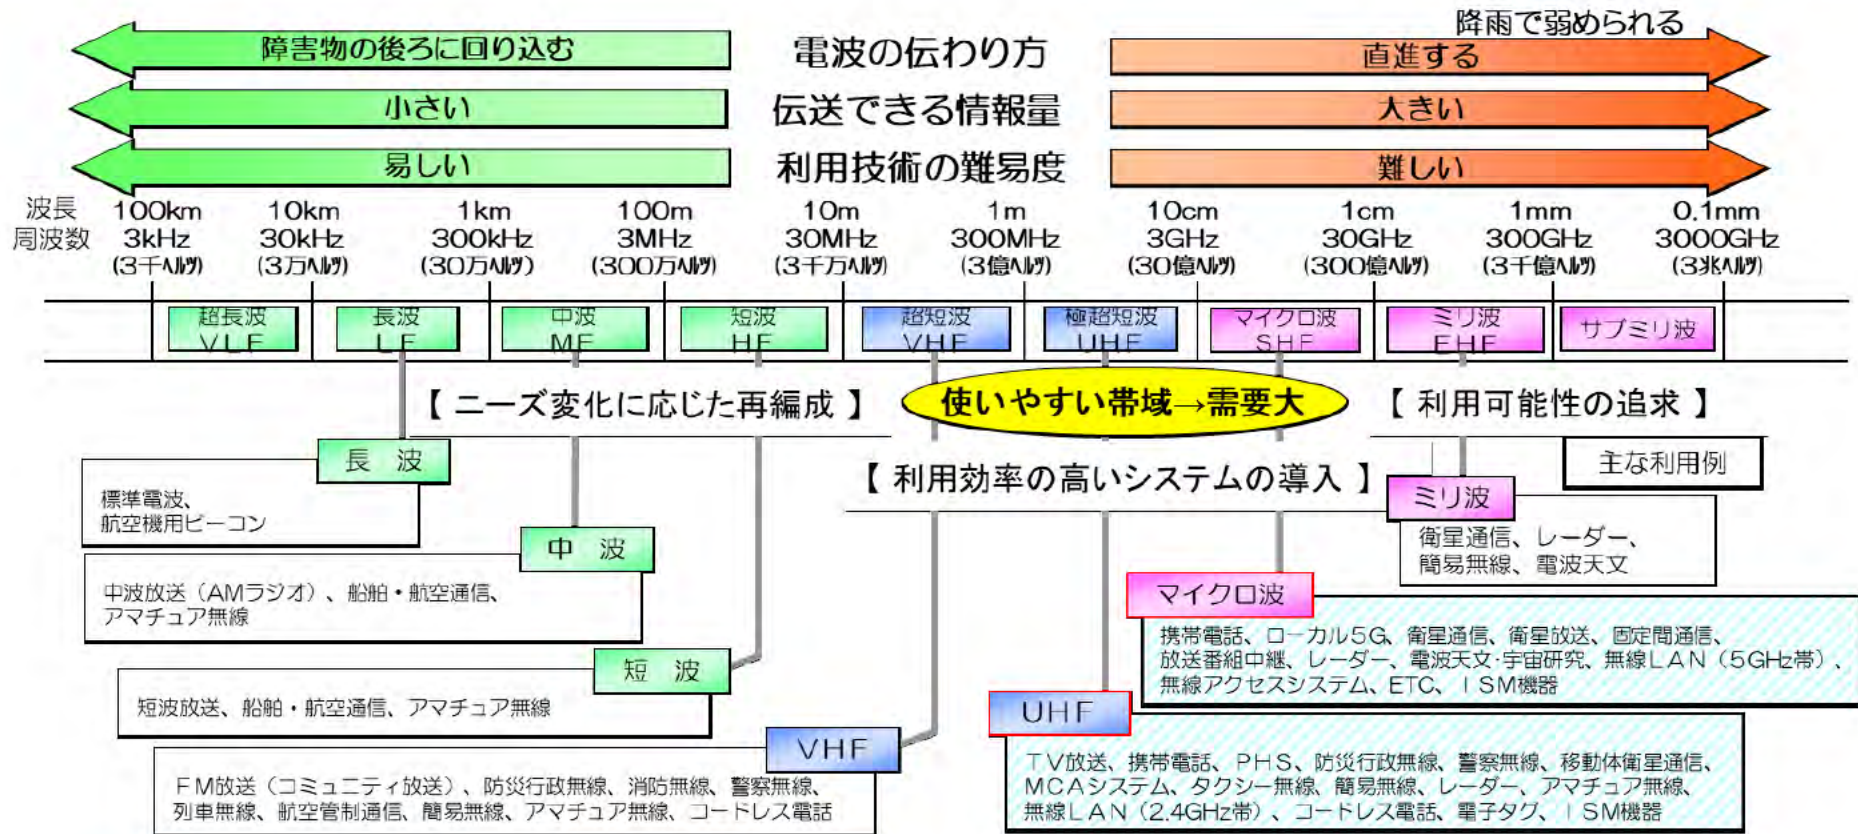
障害物の後ろに回り込む　電波の伝わり方　降雨で弱められる　直進する

小さい　伝送できる情報量　大きい

易しい　利用技術の難易度　難しい

波長
周波数

| 100km | 10km | 1km | 100m | 10m | 1m | 10cm | 1cm | 1mm | 0.1mm |
|---|---|---|---|---|---|---|---|---|---|
| 3kHz | 30kHz | 300kHz | 3MHz | 30MHz | 300MHz | 3GHz | 30GHz | 300GHz | 3000GHz |
| (3千ﾍﾙﾂ) | (3万ﾍﾙﾂ) | (30万ﾍﾙﾂ) | (300万ﾍﾙﾂ) | (3千万ﾍﾙﾂ) | (3億ﾍﾙﾂ) | (30億ﾍﾙﾂ) | (300億ﾍﾙﾂ) | (3千億ﾍﾙﾂ) | (3兆ﾍﾙﾂ) |

超長波 VLF　長波 LF　中波 MF　短波 HF　超短波 VHF　極超短波 UHF　マイクロ波 SHF　ミリ波 EHF　サブミリ波

【 ニーズ変化に応じた再編成 】　使いやすい帯域→需要大　【 利用可能性の追求 】

主な利用例

【 利用効率の高いシステムの導入 】

長　波
標準電波、航空機用ビーコン

中　波
中波放送（AMラジオ）、船舶・航空通信、アマチュア無線

短　波
短波放送、船舶・航空通信、アマチュア無線

VHF
FM放送（コミュニティ放送）、防災行政無線、消防無線、警察無線、列車無線、航空管制通信、簡易無線、アマチュア無線、コードレス電話

ミリ波
衛星通信、レーダー、簡易無線、電波天文

マイクロ波
携帯電話、ローカル5G、衛星通信、衛星放送、固定間通信、放送番組中継、レーダー、電波天文·宇宙研究、無線LAN（5GHz帯）、無線アクセスシステム、ETC、ISM機器

UHF
TV放送、携帯電話、PHS、防災行政無線、警察無線、移動体衛星通信、MCAシステム、タクシー無線、簡易無線、レーダー、アマチュア無線、無線LAN（2.4GHz帯）、コードレス電話、電子タグ、ISM機器